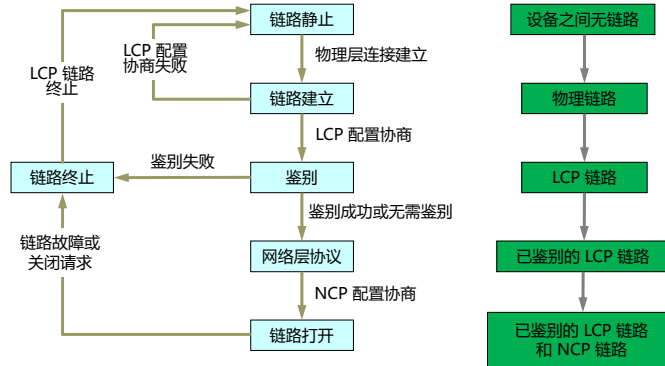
链路静止

LCP 配置
协商失败

物理层连接建立

LCP 链路
终止

链路建立

LCP 配置协商

链路终止

鉴别失败

鉴别

鉴别成功或无需鉴别

链路故障或
关闭请求

网络层协议

NCP 配置协商

链路打开

设备之间无链路

物理链路

LCP 链路

已鉴别的 LCP 链路

已鉴别的 LCP 链路
和 NCP 链路